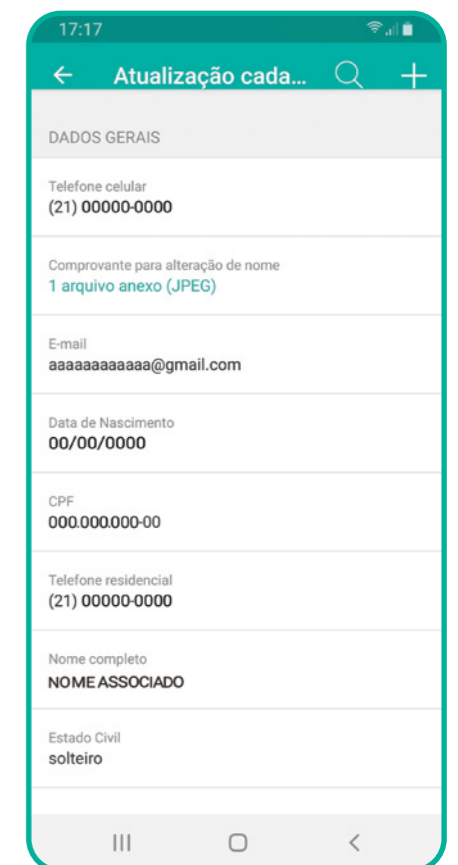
17:17

←  Atualização cada...

DADOS GERAIS

Telefone celular
(21) 00000-0000

Comprovante para alteração de nome
1 arquivo anexo (JPEG)

E-mail
aaaaaaaaaaaa@gmail.com

Data de Nascimento
00/00/0000

CPF
000.000.000-00

Telefone residencial
(21) 00000-0000

Nome completo
NOME ASSOCIADO

Estado Civil
solteiro